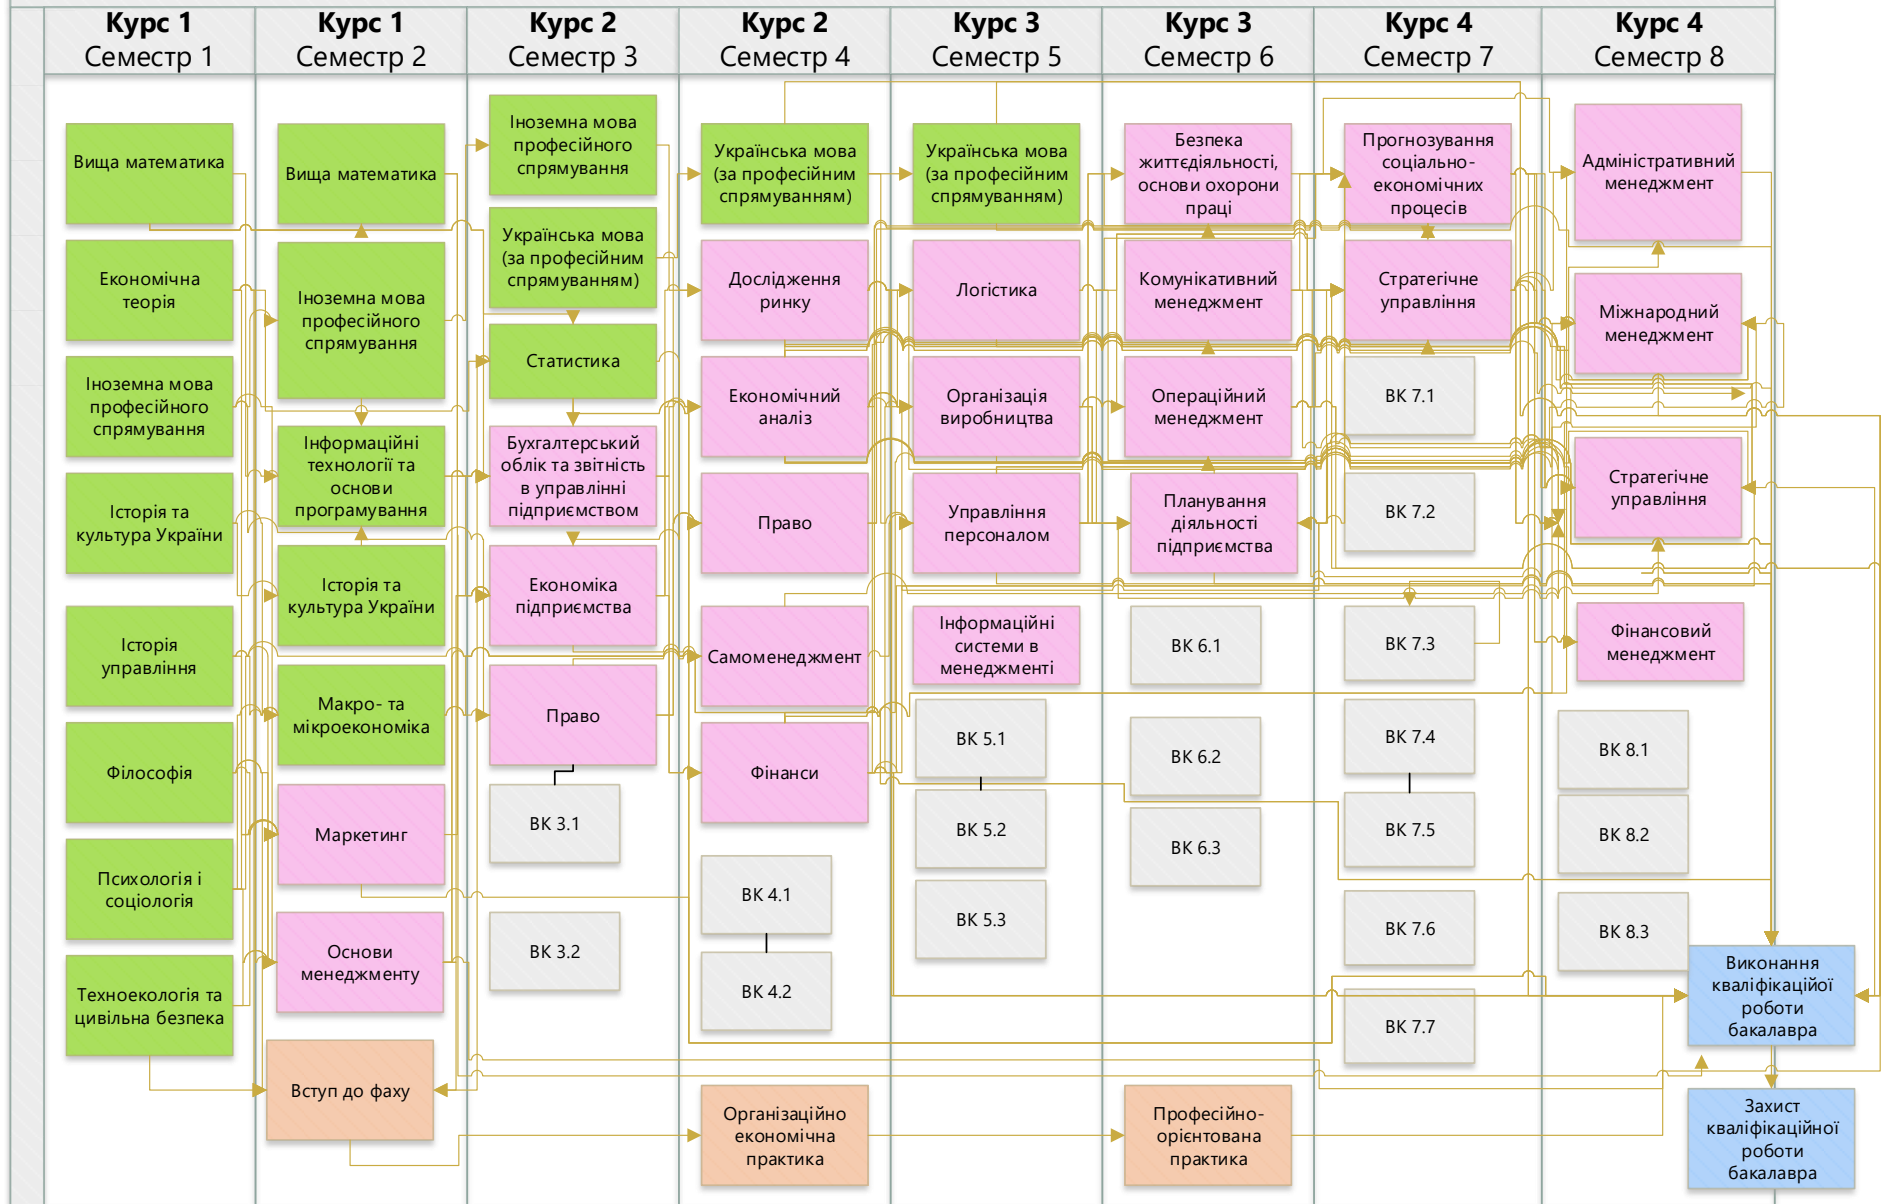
| Курс 1 Семестр 1 | Курс 1 Семестр 2 | Курс 2 Семестр 3 | Курс 2 Семестр 4 | Курс 3 Семестр 5 | Курс 3 Семестр 6 | Курс 4 Семестр 7 | Курс 4 Семестр 8 |
|---|---|---|---|---|---|---|---|
| Вища математика | Вища математика | Іноземна мова професійного спрямування | Українська мова (за професійним спрямуванням) | Українська мова (за професійним спрямуванням) | Безпека життєдіяльності, основи охорони праці | Прогнозування соціально-економічних процесів | Адміністративний менеджмент |
| Економічна теорія | Іноземна мова професійного спрямування | Українська мова (за професійним спрямуванням) | Дослідження ринку | Логістика | Комунікативний менеджмент | Стратегічне управління | Міжнародний менеджмент |
| Іноземна мова професійного спрямування | Інформаційні технології та основи програмування | Статистика | Економічний аналіз | Організація виробництва | Операційний менеджмент | ВК 7.1 | Стратегічне управління |
| Історія та культура України | Історія та культура України | Бухгалтерський облік та звітність в управлінні підприємством | Право | Управління персоналом | Планування діяльності підприємства | ВК 7.2 | Фінансовий менеджмент |
| Історія управління | Макро- та мікроекономіка | Економіка підприємства | Самоменеджмент | Інформаційні системи в менеджменті | ВК 6.1 | ВК 7.3 | ВК 8.1 |
| Філософія | Маркетинг | Право | Фінанси | ВК 5.1 | ВК 6.2 | ВК 7.4 | ВК 8.2 |
| Психологія і соціологія | Основи менеджменту | ВК 3.1 | ВК 4.1 | ВК 5.2 | ВК 6.3 | ВК 7.5 | ВК 8.3 |
| Техноекологія та цивільна безпека | Вступ до фаху | ВК 3.2 | ВК 4.2 | ВК 5.3 | Професійно-орієнтована практика | ВК 7.6 | Виконання кваліфікаційої роботи бакалавра |
| | | | Організаційно економічна практика | | | ВК 7.7 | Захист кваліфікаційної роботи бакалавра |